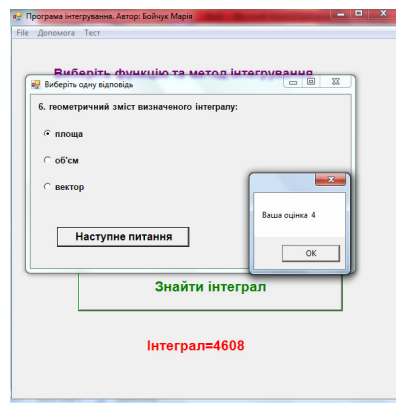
Програма інтегрування. Автор: Бойчук Марія

File Допомога Тест

Виберіть функцію та метод інтегрування

Виберіть одну відповідь

6. геометричний зміст визначеного інтегралу:

площа

об'єм

вектор

Наступне питання

Ваша оцінка 4

OK

Знайти інтеграл

Інтеграл=4608